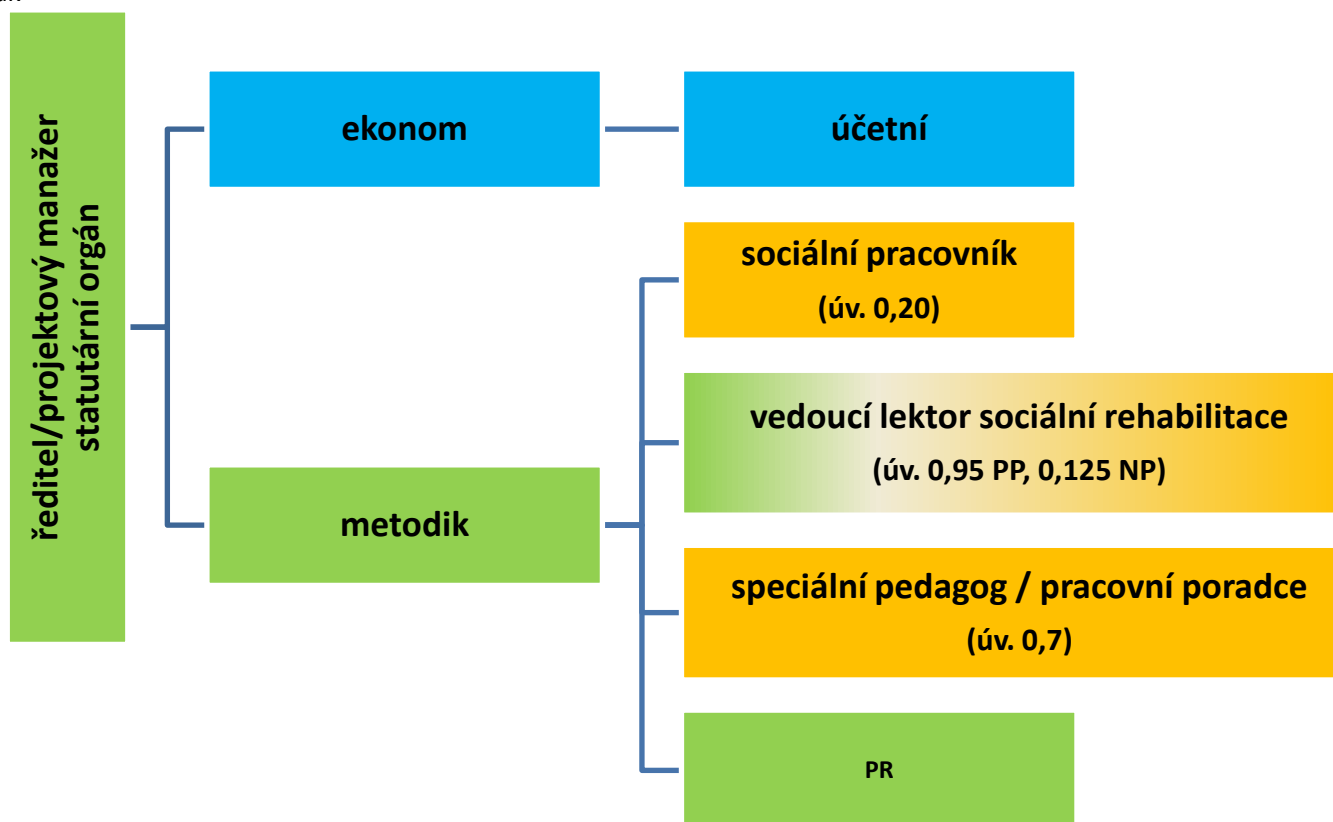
ředitel/projektový manažer statutární orgán

ekonom

účetní

sociální pracovník
(úv. 0,20)

vedoucí lektor sociální rehabilitace
(úv. 0,95 PP, 0,125 NP)

metodik

speciální pedagog / pracovní poradce
(úv. 0,7)

PR